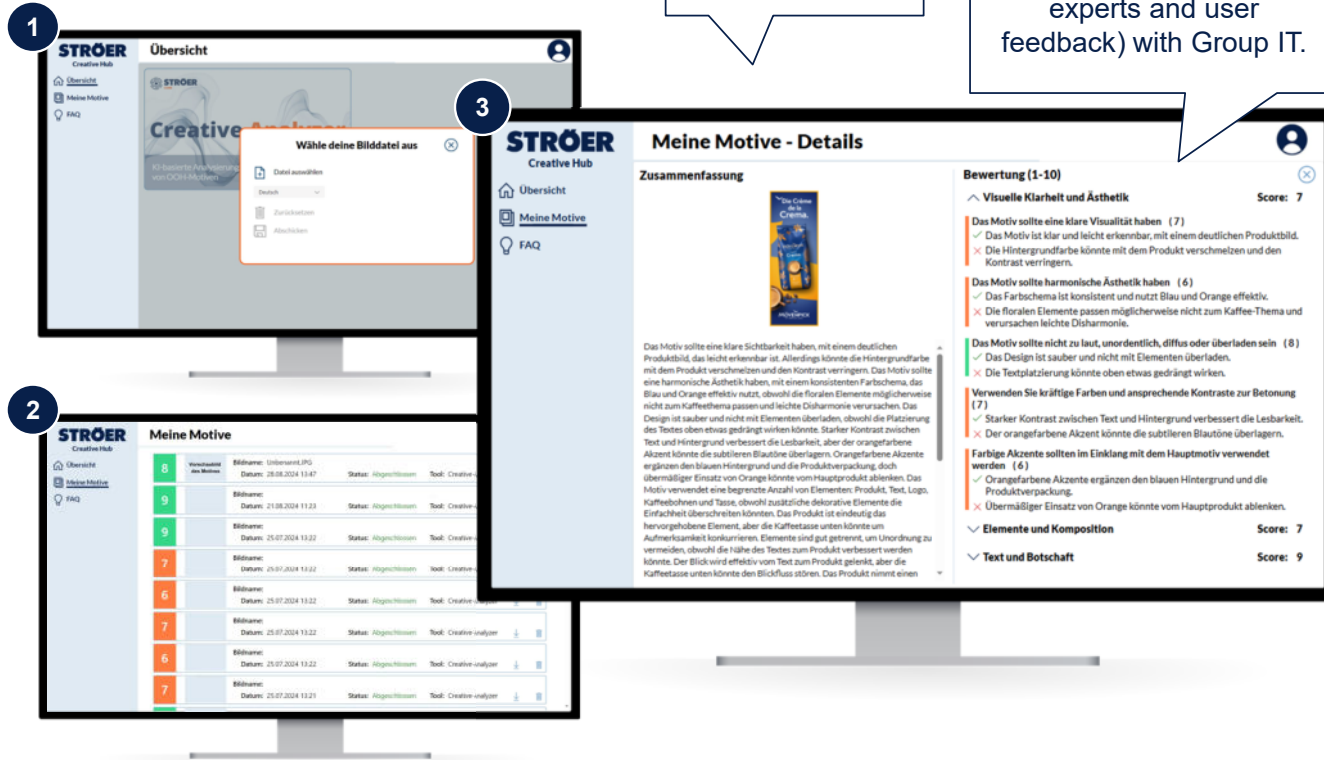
experts and user feedback) with Group IT.

1

STRÖER
Creative Hub
Übersicht
Meine Motive
FAQ

Übersicht

STRÖER
Creative Analyzer
KI-basierte Analysierung von OOH-Motiven

Wähle deine Bilddatei aus
Datei auswählen
Deutsch
Zurücksetzen
Abschicken

2

STRÖER
Creative Hub
Übersicht
Meine Motive
FAQ

Meine Motive

| | | | | |
|---|---|---|---|---|
| 8 | Vorschaubild des Motives | Bildname: Unbenannt.JPG Datum: 28.08.2024 13:47 | Status: Abgeschlossen | Tool: Creative-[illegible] |
| 9 | | Bildname: Datum: 21.08.2024 11:23 | Status: Abgeschlossen | Tool: Creative-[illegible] |
| 9 | | Bildname: Datum: 25.07.2024 13:22 | Status: Abgeschlossen | Tool: Creative-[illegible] |
| 7 | | Bildname: Datum: 25.07.2024 13:22 | Status: Abgeschlossen | Tool: Creative-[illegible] |
| 6 | | Bildname: Datum: 25.07.2024 13:22 | Status: Abgeschlossen | Tool: Creative-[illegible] |
| 7 | | Bildname: Datum: 25.07.2024 13:22 | Status: Abgeschlossen | Tool: Creative-analyzer |
| 6 | | Bildname: Datum: 25.07.2024 13:22 | Status: Abgeschlossen | Tool: Creative-analyzer |
| 7 | | Bildname: Datum: 25.07.2024 13:21 | Status: Abgeschlossen | Tool: Creative-analyzer |

3

STRÖER
Creative Hub
Übersicht
Meine Motive
FAQ

Meine Motive - Details

Zusammenfassung

Die Crème de la Crema.
MÖVENPICK

Das Motiv sollte eine klare Sichtbarkeit haben, mit einem deutlichen Produktbild, das leicht erkennbar ist. Allerdings könnte die Hintergrundfarbe mit dem Produkt verschmelzen und den Kontrast verringern. Das Motiv sollte eine harmonische Ästhetik haben, mit einem konsistenten Farbschema, das Blau und Orange effektiv nutzt, obwohl die floralen Elemente möglicherweise nicht zum Kaffeethema passen und leichte Disharmonie verursachen. Das Design ist sauber und nicht mit Elementen überladen, obwohl die Platzierung des Textes oben etwas gedrängt wirken könnte. Starker Kontrast zwischen Text und Hintergrund verbessert die Lesbarkeit, aber der orangefarbene Akzent könnte die subtileren Blautöne überlagern. Orangefarbene Akzente ergänzen den blauen Hintergrund und die Produktverpackung, doch übermäßiger Einsatz von Orange könnte vom Hauptprodukt ablenken. Das Motiv verwendet eine begrenzte Anzahl von Elementen: Produkt, Text, Logo, Kaffeebohnen und Tasse, obwohl zusätzliche dekorative Elemente die Einfachheit überschreiten könnten. Das Produkt ist eindeutig das hervorgehobene Element, aber die Kaffeetasse unten könnte um Aufmerksamkeit konkurrieren. Elemente sind gut getrennt, um Unordnung zu vermeiden, obwohl die Nähe des Textes zum Produkt verbessert werden könnte. Der Blick wird effektiv vom Text zum Produkt gelenkt, aber die Kaffeetasse unten könnte den Blickfluss stören. Das Produkt nimmt einen

Bewertung (1-10)

Visuelle Klarheit und Ästhetik Score: 7

Das Motiv sollte eine klare Visualität haben (7)
✓ Das Motiv ist klar und leicht erkennbar, mit einem deutlichen Produktbild.
× Die Hintergrundfarbe könnte mit dem Produkt verschmelzen und den Kontrast verringern.

Das Motiv sollte harmonische Ästhetik haben (6)
✓ Das Farbschema ist konsistent und nutzt Blau und Orange effektiv.
× Die floralen Elemente passen möglicherweise nicht zum Kaffee-Thema und verursachen leichte Disharmonie.

Das Motiv sollte nicht zu laut, unordentlich, diffus oder überladen sein (8)
✓ Das Design ist sauber und nicht mit Elementen überladen.
× Die Textplatzierung könnte oben etwas gedrängt wirken.

Verwenden Sie kräftige Farben und ansprechende Kontraste zur Betonung (7)
✓ Starker Kontrast zwischen Text und Hintergrund verbessert die Lesbarkeit.
× Der orangefarbene Akzent könnte die subtilen Blautöne überlagern.

Farbige Akzente sollten im Einklang mit dem Hauptmotiv verwendet werden (6)
✓ Orangefarbene Akzente ergänzen den blauen Hintergrund und die Produktverpackung.
× Übermäßiger Einsatz von Orange könnte vom Hauptprodukt ablenken.

Elemente und Komposition Score: 7

Text und Botschaft Score: 9